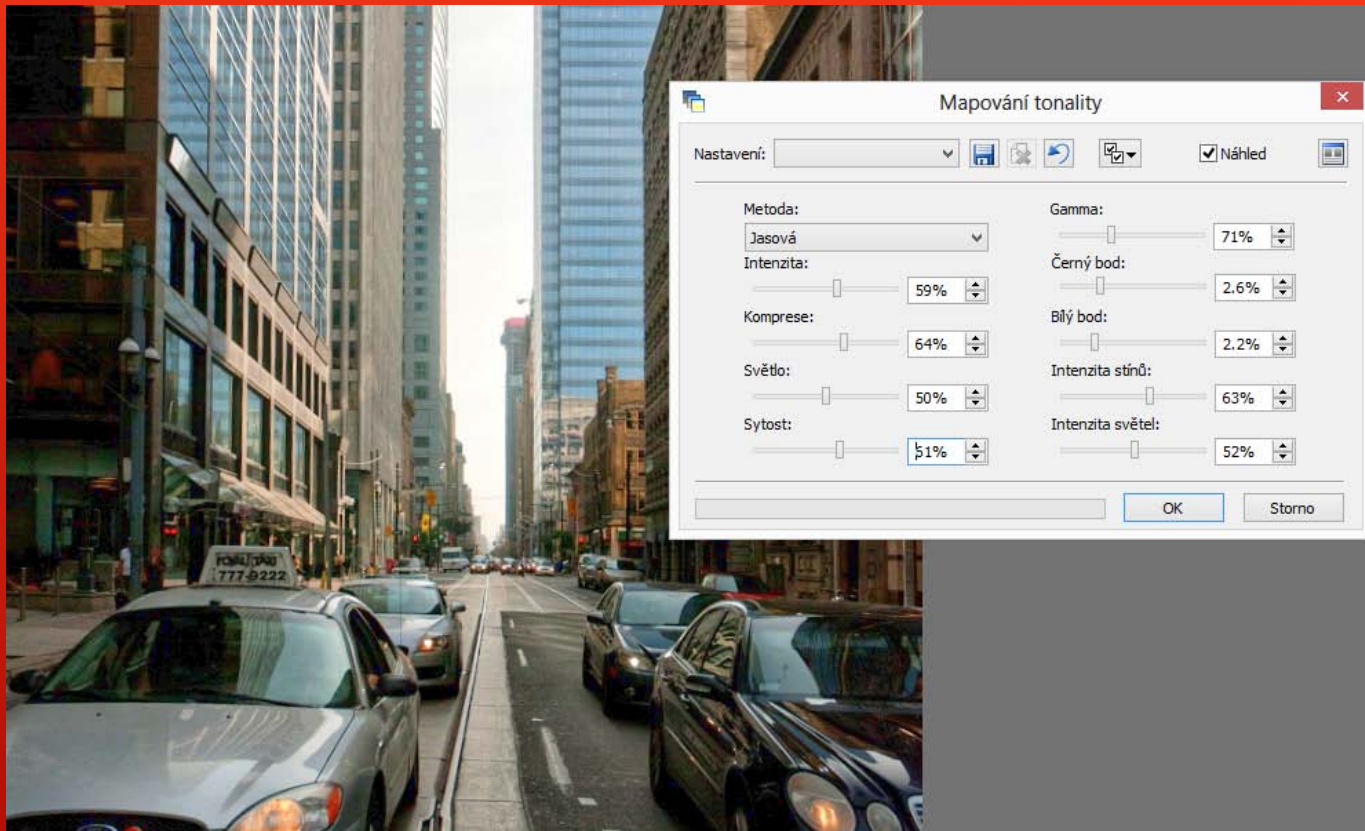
Mapování tonality

Nastavení:

Náhled

Metoda:

Jasová

Intenzita:

59%

Komprese:

64%

Světlo:

50%

Sytost:

51%

Gamma:

71%

Černý bod:

2.6%

Bílý bod:

2.2%

Intenzita stínů:

63%

Intenzita světel:

52%

OK

Storno

777-2222